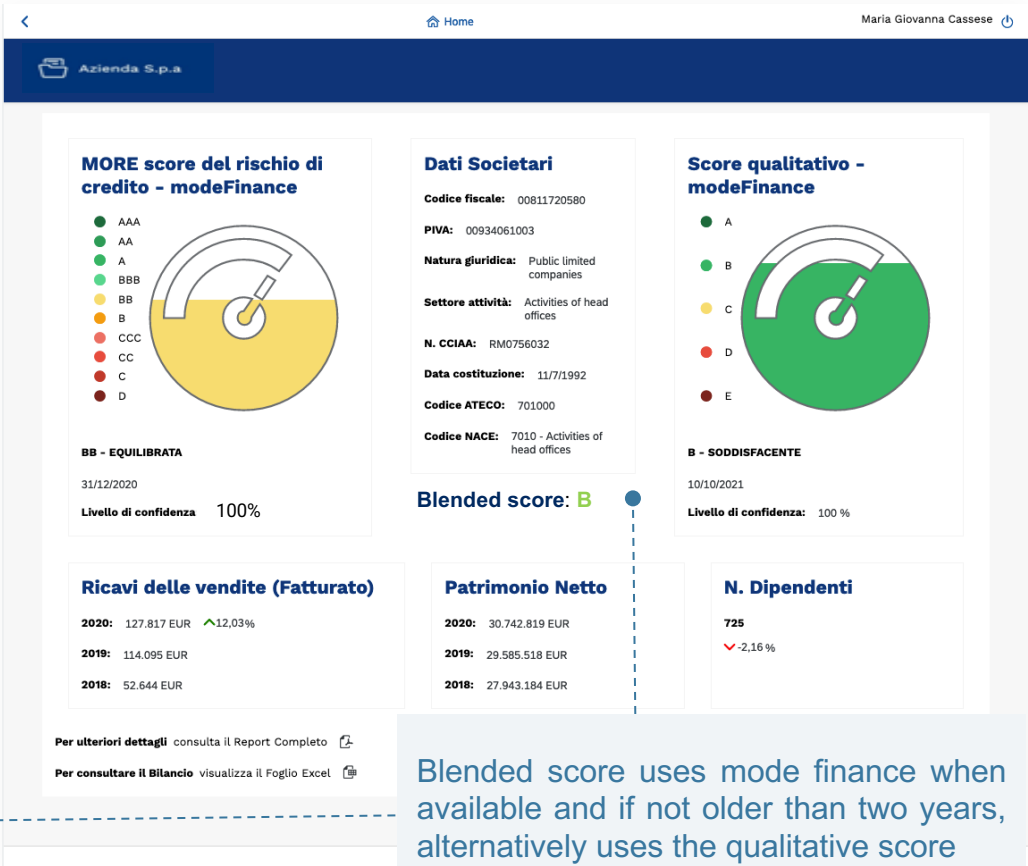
Home

Maria Giovanna Cassese

Azienda S.p.a

MORE score del rischio di credito - modeFinance

AAA
AA
A
BBB
BB
B
CCC
CC
C
D

BB - EQUILIBRATA

31/12/2020

Livello di confidenza 100%

Dati Societari

Codice fiscale: 00811720580

PIVA: 00934061003

Natura giuridica: Public limited companies

Settore attività: Activities of head offices

N. CCIAA: RM0756032

Data costituzione: 11/7/1992

Codice ATECO: 701000

Codice NACE: 7010 - Activities of head offices

Blended score: B

Score qualitativo - modeFinance

A
B
C
D
E

B - SODDISFACENTE

10/10/2021

Livello di confidenza: 100 %

Ricavi delle vendite (Fatturato)

2020: 127.817 EUR 12,03 %

2019: 114.095 EUR

2018: 52.644 EUR

Patrimonio Netto

2020: 30.742.819 EUR

2019: 29.585.518 EUR

2018: 27.943.184 EUR

N. Dipendenti

725

-2,16 %

Per ulteriori dettagli consulta il Report Completo

Per consultare il Bilancio visualizza il Foglio Excel

Blended score uses mode finance when available and if not older than two years, alternatively uses the qualitative score